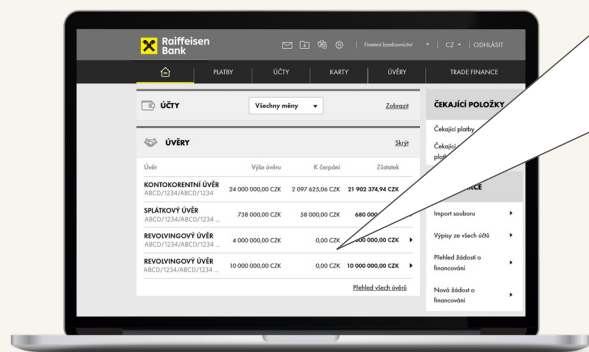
Raiffeisen Bank

Firemní bankovnictví | CZ | ODHLÁSIT

PLATBY | ÚČTY | KARTY | ÚVĚRY | TRADE FINANCE

ÚČTY

Všechny měny

Zobrazit

ÚVĚRY

Skrýt

| Úvěr | Výše úvěru | K čerpání | Zůstatek |
|---|---|---|---|
| KONTOKORENTNÍ ÚVĚR ABCD/1234/ABCD/1234 | 24 000 000,00 CZK | 2 097 625,06 CZK | 21 902 374,94 CZK |
| SPLÁTKOVÝ ÚVĚR ABCD/1234/ABCD/1234 ... | 738 000,00 CZK | 58 000,00 CZK | 680 000 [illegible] |
| REVOLVINGOVÝ ÚVĚR ABCD/1234/ABCD/1234 ... | 4 000 000,00 CZK | 0,00 CZK | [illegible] 000 000,00 CZK |
| REVOLVINGOVÝ ÚVĚR ABCD/1234/ABCD/1234 ... | 10 000 000,00 CZK | 0,00 CZK | 10 000 000,00 CZK |

Přehled všech úvěrů

ČEKAJÍCÍ POLOŽKY

Čekající platby

Čekající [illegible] plat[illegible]

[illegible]ACE

Import souboru

Výpisy ze všech účtů

Přehled žádostí o financování

Nová žádost o financování